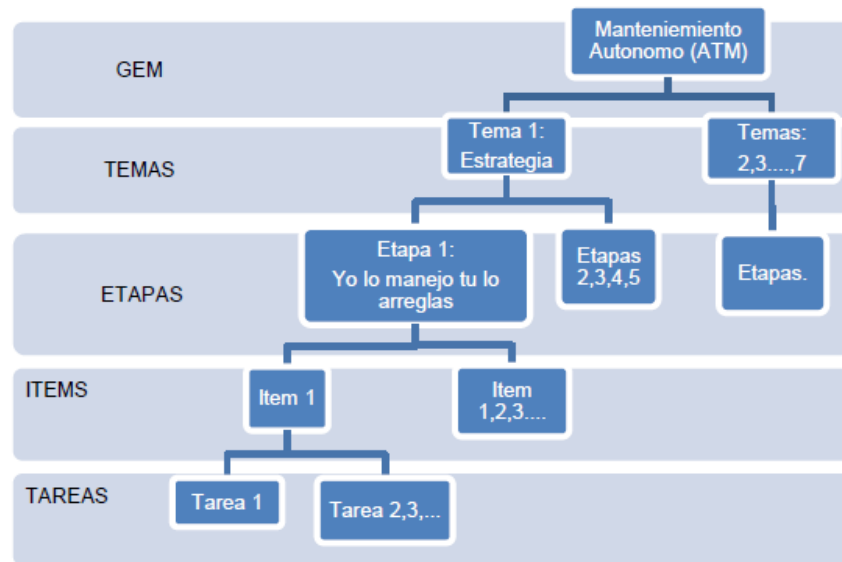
GEM

Manteniemiento Autonomo (ATM)

TEMAS

Tema 1: Estrategia

Temas: 2,3....,7

ETAPAS

Etapa 1: Yo lo manejo tu lo arreglas

Etapas 2,3,4,5

Etapas.

ITEMS

Item 1

Item 1,2,3....

TAREAS

Tarea 1

Tarea 2,3,...